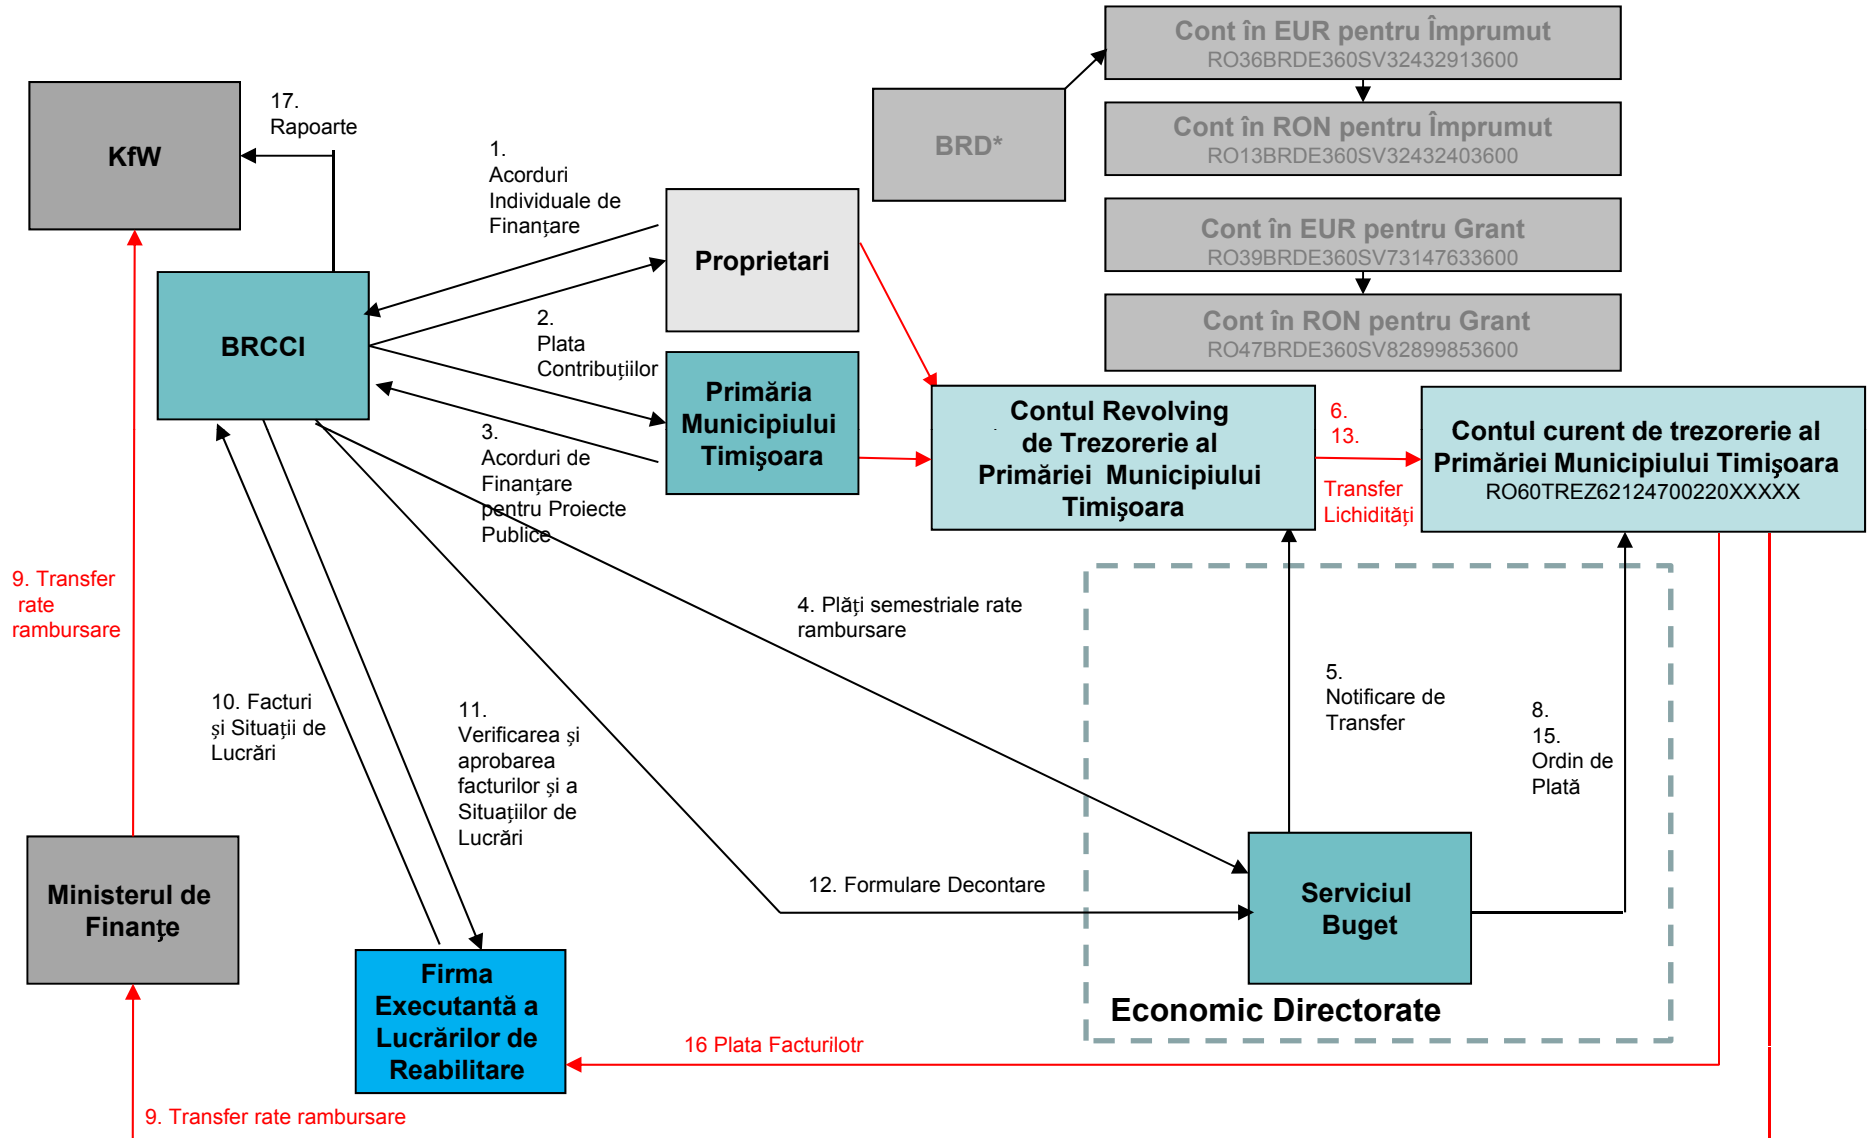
Cont în EUR pentru Împrumut
RO36BRDE360SV32432913600

Cont în RON pentru Împrumut
RO13BRDE360SV32432403600

Cont în EUR pentru Grant
RO39BRDE360SV73147633600

Cont în RON pentru Grant
RO47BRDE360SV82899853600

BRD*

KfW

17. Rapoarte

1. Acorduri Individuale de Finanţare

Proprietari

BRCCI

2. Plata Contribuţiilor

Primăria Municipiului Timişoara

3. Acorduri de Finanţare pentru Proiecte Publice

Contul Revolving de Trezorerie al Primăriei Municipiului Timişoara

6. 13.

Transfer Lichidităţi

Contul curent de trezorerie al Primăriei Municipiului Timişoara
RO60TREZ62124700220XXXXX

9. Transfer rate rambursare

4. Plăţi semestriale rate rambursare

5. Notificare de Transfer

8. 15. Ordin de Plată

10. Facturi şi Situaţii de Lucrări

11. Verificarea şi aprobarea facturilor şi a Situaţiilor de Lucrări

12. Formulare Decontare

Serviciul Buget

Ministerul de Finanţe

Firma Executantă a Lucrărilor de Reabilitare

Economic Directorate

16 Plata Facturilotr

9. Transfer rate rambursare